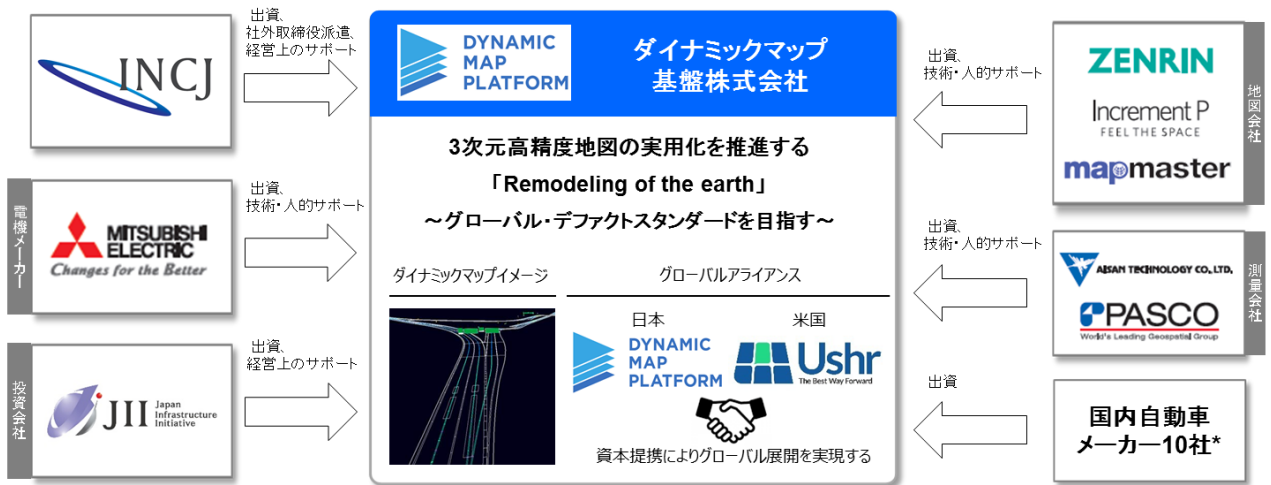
INCJ

出資、
社外取締役派遣、
経営上のサポート

電機メーカー

MITSUBISHI ELECTRIC
Changes for the Better

出資、
技術・人的サポート

投資会社

JII Japan Infrastructure Initiative

出資、
経営上のサポート

DYNAMIC MAP PLATFORM

ダイナミックマップ
基盤株式会社

3次元高精度地図の実用化を推進する
「Remodeling of the earth」
～グローバル・デファクトスタンダードを目指す～

ダイナミックマップイメージ

グローバルアライアンス

日本

DYNAMIC MAP PLATFORM

米国

Ushr
The Best Way Forward

資本提携によりグローバル展開を実現する

出資、
技術・人的サポート

ZENRIN

Increment P
FEEL THE SPACE

mapmaster

地図会社

出資、
技術・人的サポート

AISAN TECHNOLOGY CO.,LTD.

PASCO
World's Leading Geospatial Group

測量会社

出資

国内自動車
メーカー10社*